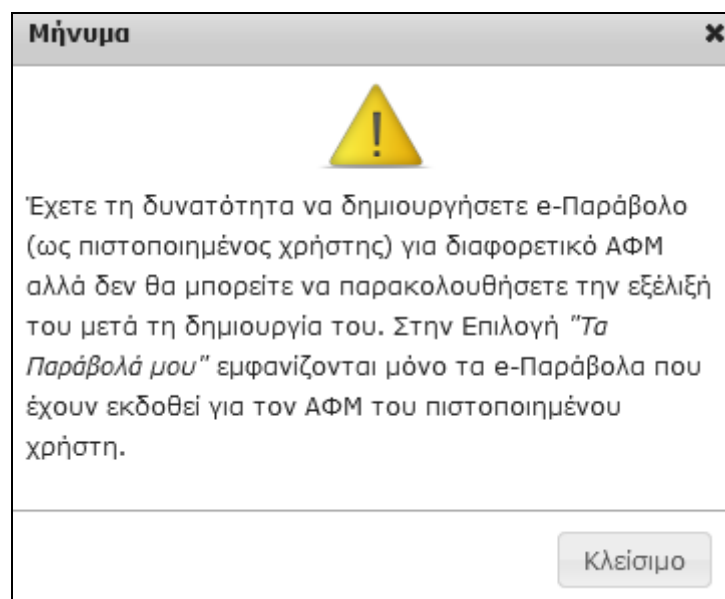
Μήνυμα

✖

!

Έχετε τη δυνατότητα να δημιουργήσετε e-Παράβολο (ως πιστοποιημένος χρήστης) για διαφορετικό ΑΦΜ αλλά δεν θα μπορείτε να παρακολουθήσετε την εξέλιξή του μετά τη δημιουργία του. Στην Επιλογή "Τα Παράβολά μου" εμφανίζονται μόνο τα e-Παράβολα που έχουν εκδοθεί για τον ΑΦΜ του πιστοποιημένου χρήστη.

Κλείσιμο